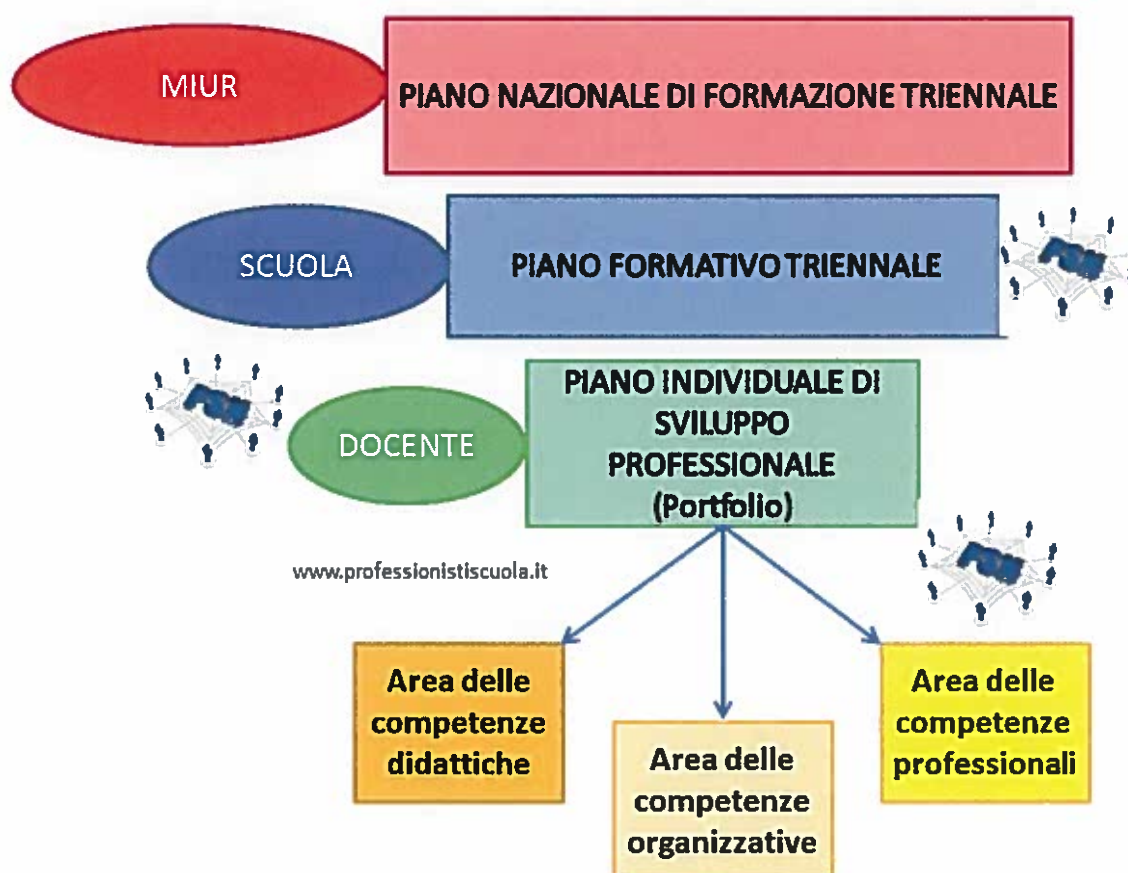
MIUR

PIANO NAZIONALE DI FORMAZIONE TRIENNALE

SCUOLA

PIANO FORMATIVO TRIENNALE

DOCENTE

PIANO INDIVIDUALE DI SVILUPPO PROFESSIONALE (Portfolio)

www.professionistiscuola.it

Area delle competenze didattiche

Area delle competenze organizzative

Area delle competenze professionali